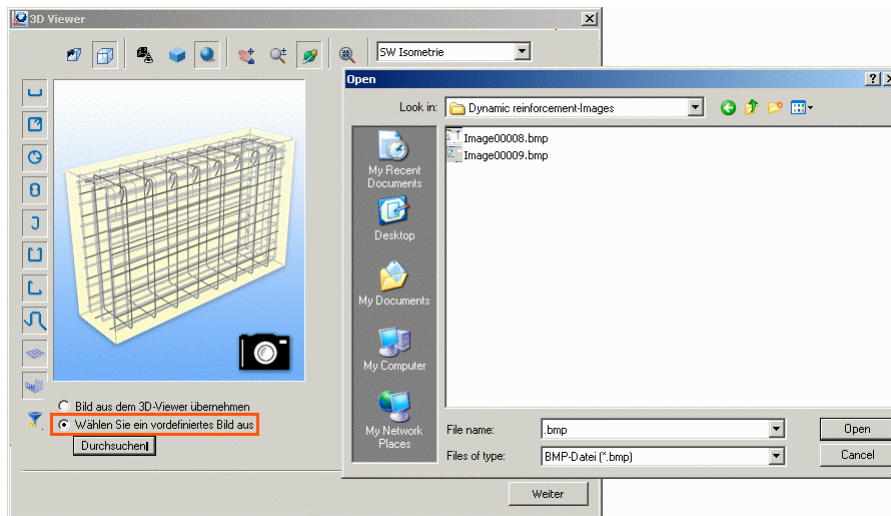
3D Viewer

SW Isometrie

Bild aus dem 3D-Viewer übernehmen

Wählen Sie ein vordefiniertes Bild aus

Durchsuchen

Weiter

Open

Look in: Dynamic reinforcement-Images

My Recent Documents

Desktop

My Documents

My Computer

My Network Places

Image00008.bmp

Image00009.bmp

File name: .bmp

Files of type: BMP-Datei (*.bmp)

Open

Cancel